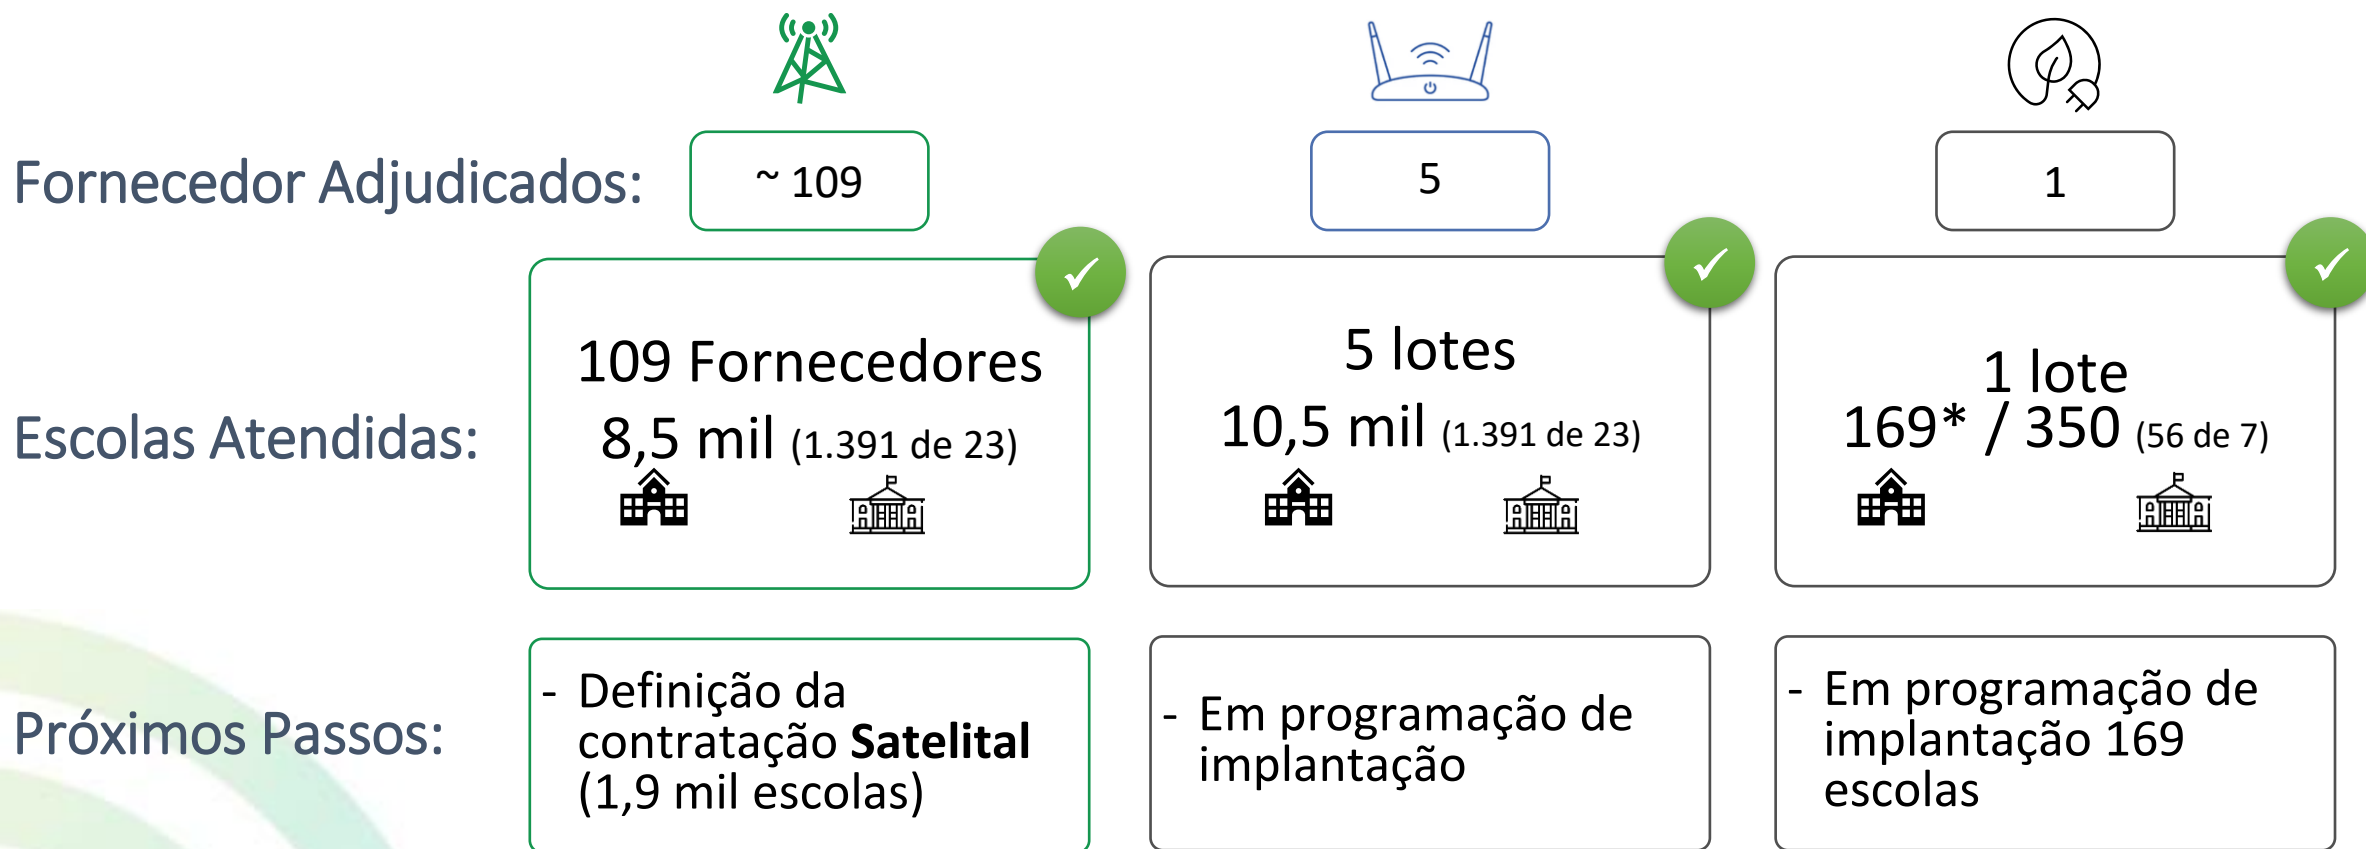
Fornecedor Adjudicados:

~ 109

5

1

Escolas Atendidas:

109 Fornecedores
8,5 mil (1.391 de 23)

5 lotes
10,5 mil (1.391 de 23)

1 lote
169* / 350 (56 de 7)

Próximos Passos:

- Definição da contratação **Satelital** (1,9 mil escolas)

- Em programação de implantação

- Em programação de implantação 169 escolas